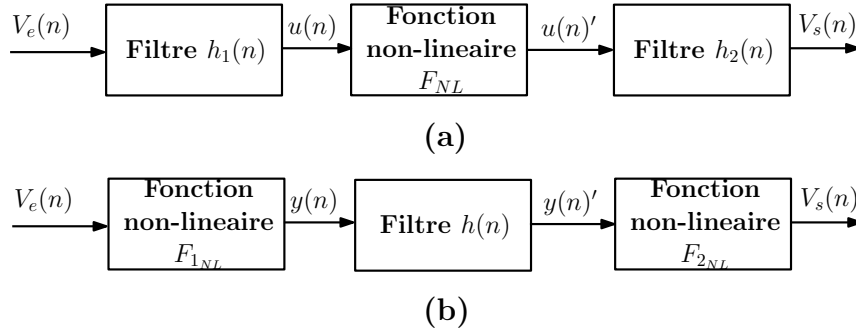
$V_e(n)$ **Filtre** $h_1(n)$ $u(n)$ **Fonction non-lineaire** $F_{NL}$ $u(n)'$ **Filtre** $h_2(n)$ $V_s(n)$

**(a)**

$V_e(n)$ **Fonction non-lineaire** $F_{1_{NL}}$ $y(n)$ **Filtre** $h(n)$ $y(n)'$ **Fonction non-lineaire** $F_{2_{NL}}$ $V_s(n)$

**(b)**